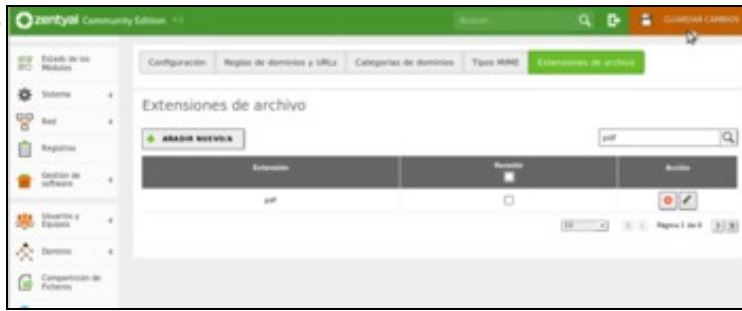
zentyal Community Edition

Buscar...

GUARDAR CAMBIOS

Estado de los Módulos

Sistema

Red

Registros

Gestión de software

Usuarios y Equipos

Dominio

Compartición de Ficheros

Configuración | Reglas de dominios y URLs | Categorías de dominios | Tipos MIME | Extensiones de archivo

Extensiones de archivo

AÑADIR NUEVO/A

pdf

| Extensión | Permitir | Acción |
|---|---|---|
| pdf | ☐ | |

10

Página 1 de 0